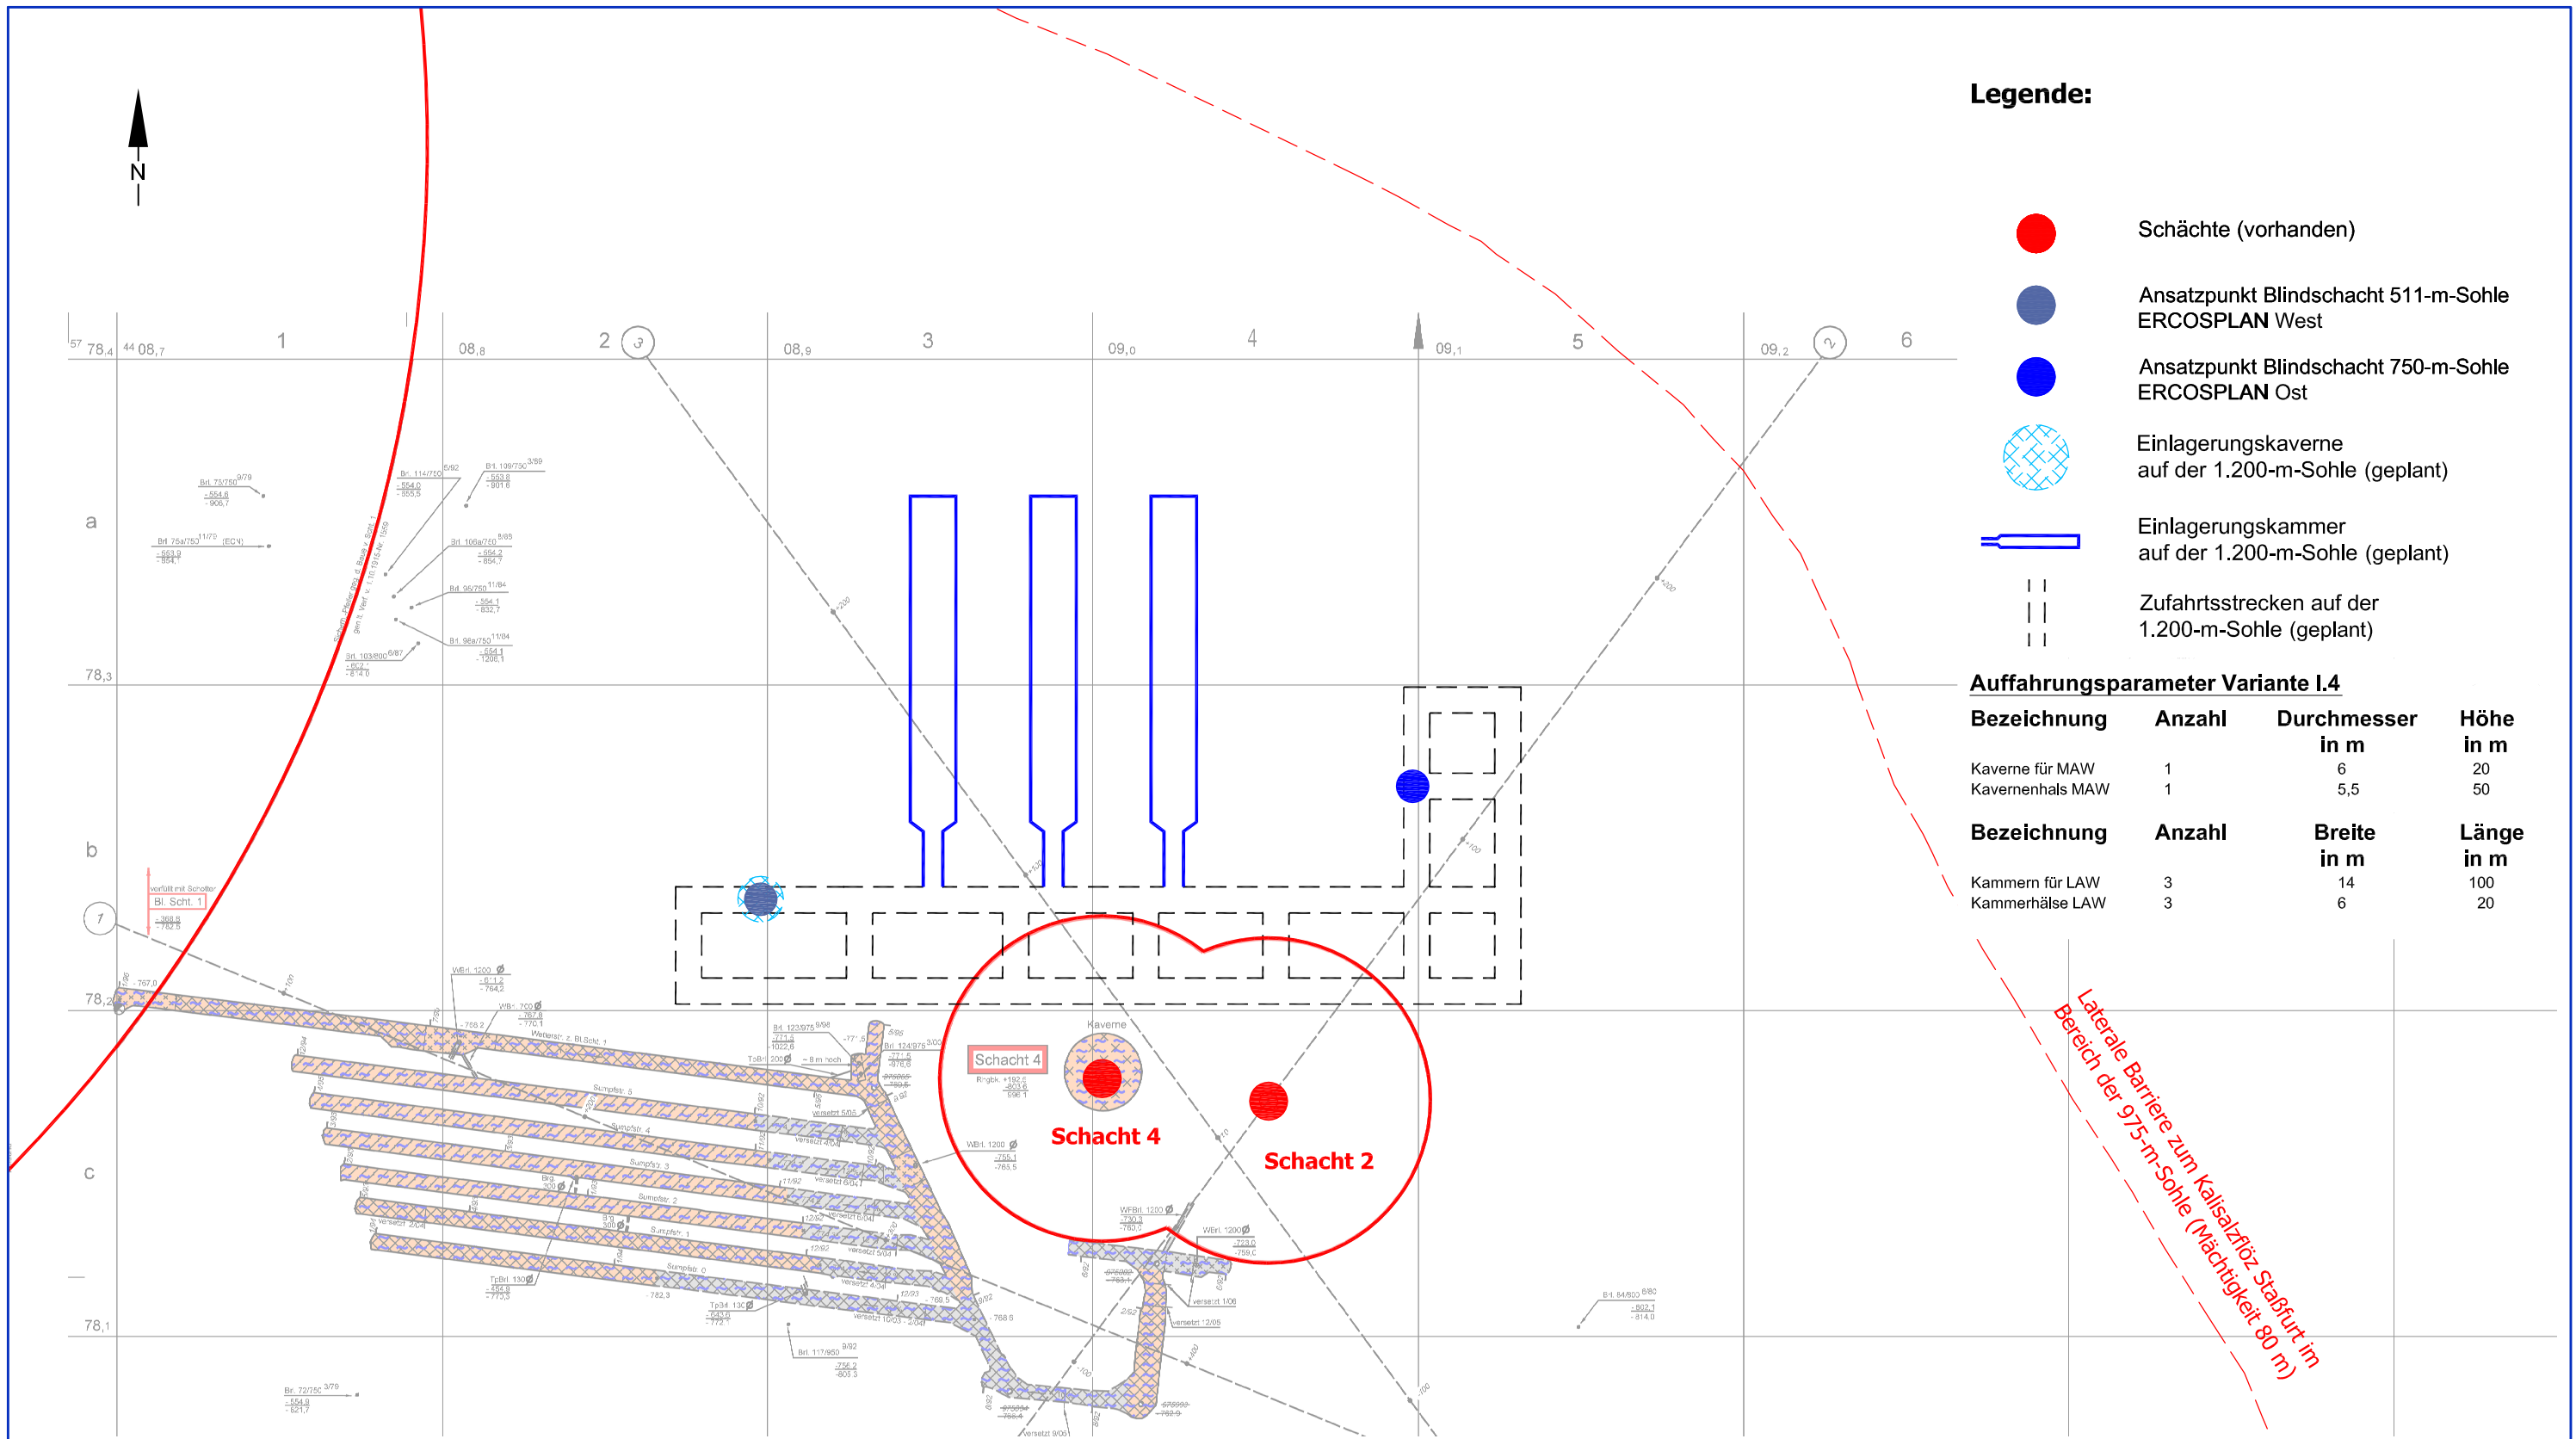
N

Legende:

Schächte (vorhanden)

Ansatzpunkt Blindschacht 511-m-Sohle ERCOSPLAN West

Ansatzpunkt Blindschacht 750-m-Sohle ERCOSPLAN Ost

Einlagerungskaverne auf der 1.200-m-Sohle (geplant)

Einlagerungskammer auf der 1.200-m-Sohle (geplant)

Zufahrtsstrecken auf der 1.200-m-Sohle (geplant)

Auffahrungsparameter Variante I.4

| Bezeichnung | Anzahl | Durchmesser in m | Höhe in m |
|---|---|---|---|
| Kaverne für MAW | 1 | 6 | 20 |
| Kavernenhals MAW | 1 | 5,5 | 50 |

| Bezeichnung | Anzahl | Breite in m | Länge in m |
|---|---|---|---|
| Kammern für LAW | 3 | 14 | 100 |
| Kammerhälse LAW | 3 | 6 | 20 |

78,4 08,7 1 08,8 2 08,9 3 09,0 4 09,1 5 09,2 6

a b c

78,3 78,2 78,1

Schacht 4

Kaverne

Schacht 4

Schacht 2

Bl. Scht. 1

Laterale Barriere zum Kalisalzflöz Staßfurt im Bereich der 975-m-Sohle (Mächtigkeit 80 m)

Sumpfstr. 5 Sumpfstr. 4 Sumpfstr. 3 Sumpfstr. 2 Sumpfstr. 1 Sumpfstr. 0

Wetterstr. z. Bl.Scht. 1

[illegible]